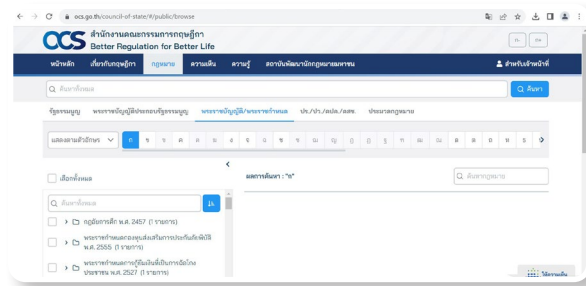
ocs.go.th/council-of-state/#/public/browse

OCS สำนักงานคณะกรรมการกฤษฎีกา Better Regulation for Better Life

TH EN

หน้าหลัก เกี่ยวกับกฤษฎีกา กฎหมาย ความเห็น ความรู้ สถาบันพัฒนานักกฎหมายมหาชน สำหรับเจ้าหน้าที่

ค้นหากฎหมาย ค้นหา

รัฐธรรมนูญ พระราชบัญญัติประกอบรัฐธรรมนูญ พระราชบัญญัติ/พระราชกำหนด ประ./ปว./คปค./คสช. ประมวลกฎหมาย

แสดงตามตัวอักษร ก ข ค ฆ ง จ ฉ ช ซ ฌ ญ ฎ ฏ ฐ ฑ ฒ ณ ด ต ถ ท

เลือกทั้งหมด

ค้นหาทั้งหมด

กฎอัยการศึก พ.ศ. 2457 (1 รายการ)

พระราชกำหนดการกู้ยืมเงินเพื่อส่งเสริมการประกันภัยพิบัติ พ.ศ. 2555 (1 รายการ)

พระราชกำหนดการกู้ยืมเงินที่เป็นการฉ้อโกงประชาชน พ.ศ. 2527 (1 รายการ)

ผลการค้นหา : "ก"

ค้นหากฎหมาย

ให้ความเห็น